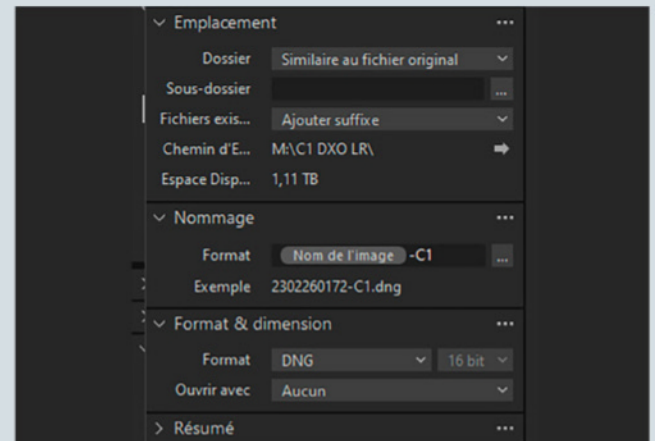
Emplacement ...

Dossier Similaire au fichier original

Sous-dossier ...

Fichiers exis... Ajouter suffixe

Chemin d'E... M:\C1 DXO LR\

Espace Disp... 1,11 TB

Nommage ...

Format Nom de l'image -C1 ...

Exemple 2302260172-C1.dng

Format & dimension ...

Format DNG 16 bit

Ouvrir avec Aucun

Résumé ...